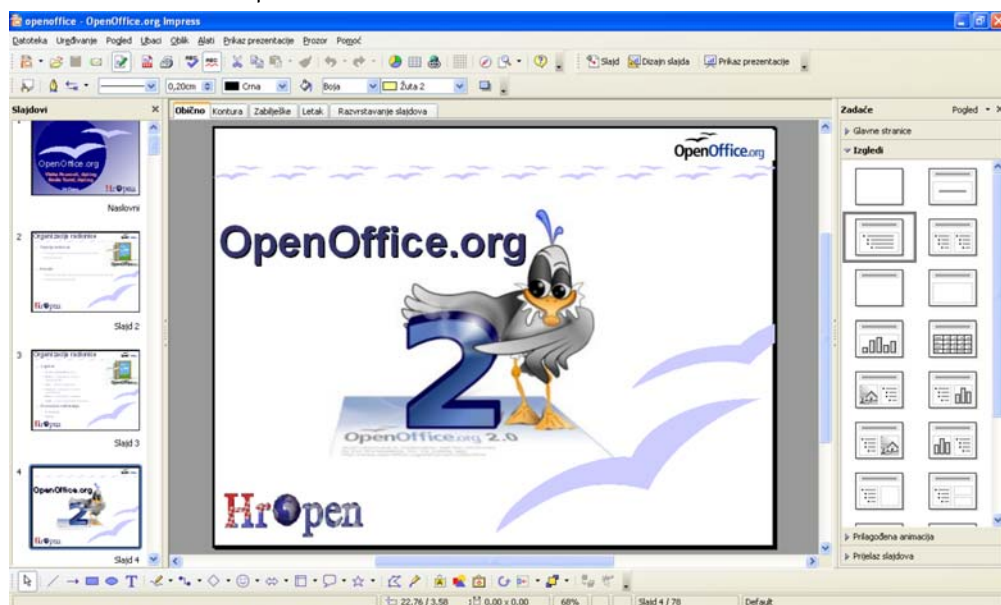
openoffice - OpenOffice.org Impress

Datoteka Uređivanje Pogled Ubaci Oblik Alati Prikaz prezentacije Prozor Pomoć

Slajd Dizajn slajda Prikaz prezentacije

0,20cm Crna Boja Žuta 2

Slajdovi

OpenOffice.org

HrOpen

Naslovni

2 Organizacija radionice

Slajd 2

3 Organizacija radionice

Slajd 3

4 OpenOffice.org

Slajd 4

Obično Kontura Zabilješke Letak Razvrstavanje slajdova

OpenOffice.org

OpenOffice.org

2

OpenOffice.org 2.0

HrOpen

Zadaće Pogled

Glavne stranice

Izgledi

Prilagođena animacija

Prijelaz slajdova

22,76 / 3,58 0,00 x 0,00 68% Slajd 4 / 78 Default